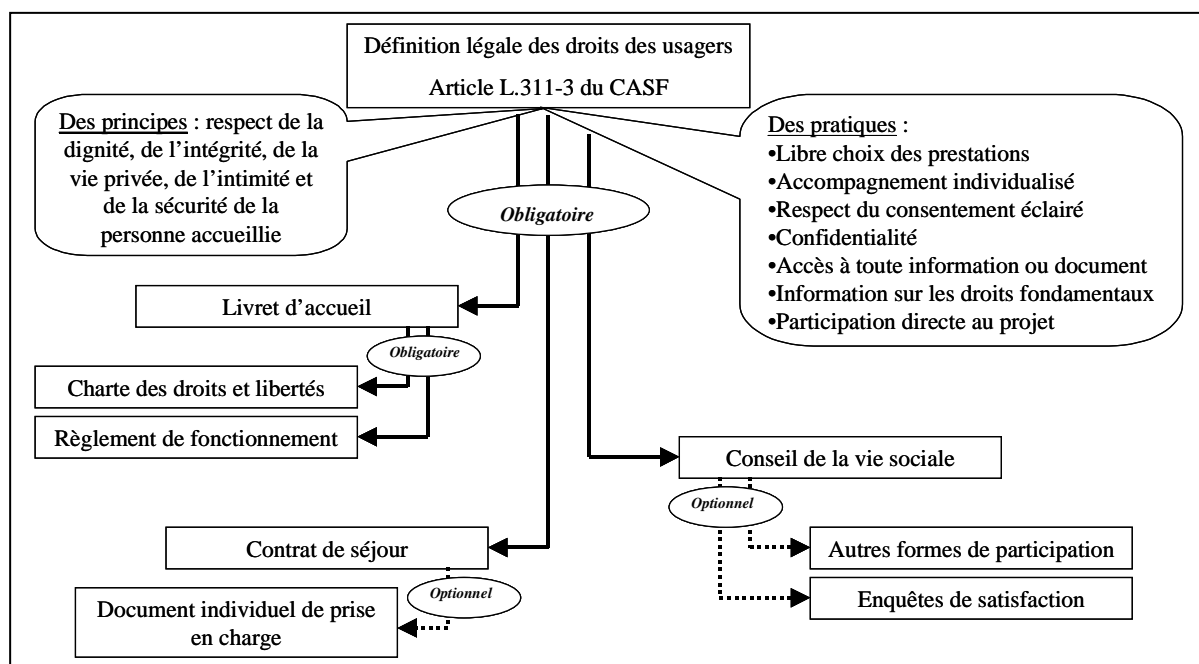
Définition légale des droits des usagers
Article L.311-3 du CASF

Des principes : respect de la dignité, de l'intégrité, de la vie privée, de l'intimité et de la sécurité de la personne accueillie

Des pratiques :
•Libre choix des prestations
•Accompagnement individualisé
•Respect du consentement éclairé
•Confidentialité
•Accès à toute information ou document
•Information sur les droits fondamentaux
•Participation directe au projet

Obligatoire

Livret d'accueil

Obligatoire

Charte des droits et libertés

Règlement de fonctionnement

Conseil de la vie sociale

Optionnel

Autres formes de participation

Enquêtes de satisfaction

Contrat de séjour

Optionnel

Document individuel de prise en charge